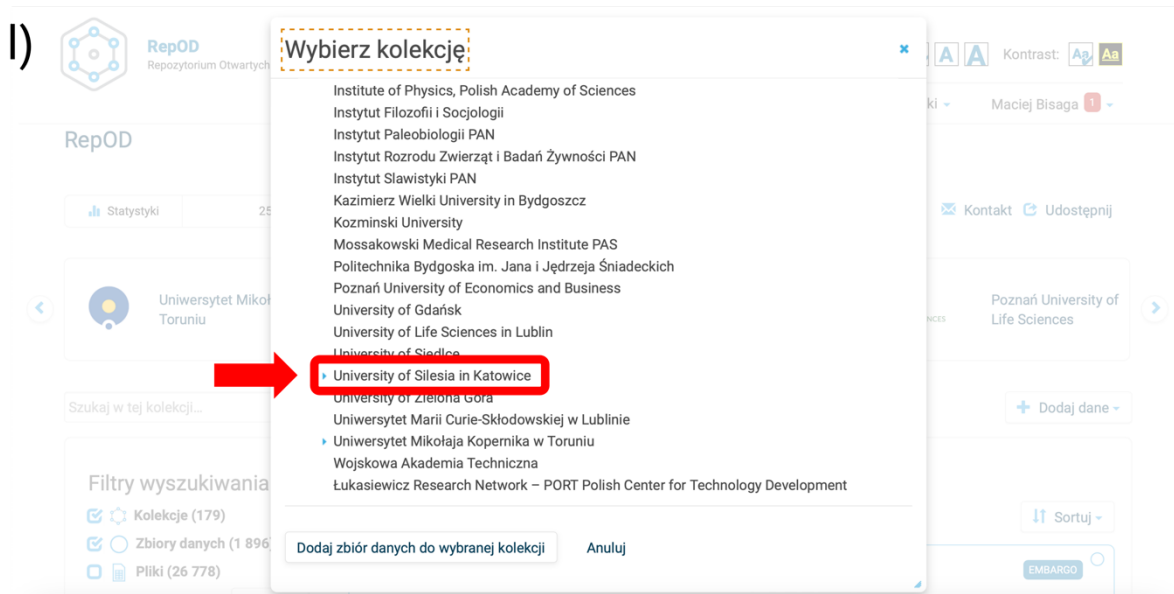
I)

RepOD
Repozytorium Otwartych

A A Kontrast: Aa Aa

ki Maciej Bisaga 1

RepOD

Statystyki 25

Kontakt Udostępnij

Uniwersytet Mikoł Toruniu

Poznań University of Life Sciences

Szukaj w tej kolekcji...

Dodaj dane

Filtry wyszukiwania
Kolekcje (179)
Zbiory danych (1 896)
Pliki (26 778)

Sortuj

EMBARGO

Wybierz kolekcję

Institute of Physics, Polish Academy of Sciences
Instytut Filozofii i Socjologii
Instytut Paleobiologii PAN
Instytut Rozrodu Zwierząt i Badań Żywności PAN
Instytut Slawistyki PAN
Kazimierz Wielki University in Bydgoszcz
Kozminski University
Mossakowski Medical Research Institute PAS
Politechnika Bydgoska im. Jana i Jędrzeja Śniadeckich
Poznań University of Economics and Business
University of Gdańsk
University of Life Sciences in Lublin
University of Siedlce
University of Silesia in Katowice
University of Zielona Góra
Uniwersytet Marii Curie-Skłodowskiej w Lublinie
Uniwersytet Mikołaja Kopernika w Toruniu
Wojskowa Akademia Techniczna
Łukasiewicz Research Network – PORT Polish Center for Technology Development

Dodaj zbiór danych do wybranej kolekcji
Anuluj